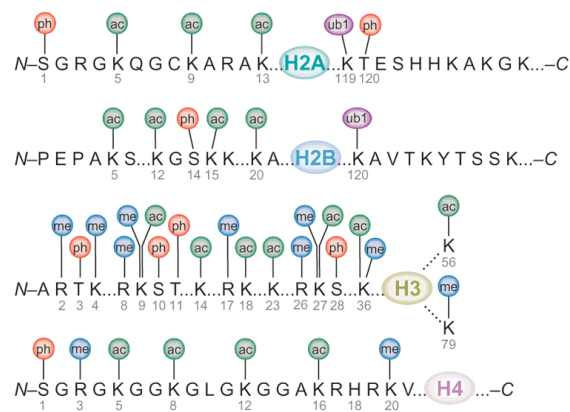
ph ac ac ac ub1 ph
N–SGRGKQGCKARAK...H2A...KTESHHKAKGK...–C
1 5 9 13 119 120

ac ac ph ac ac ub1
N–PEPAKS...KGSKK...KA...H2B...KAVTKYTSSK...–C
5 12 14 15 20 120

me me me ac ph me ac ac me ac ac
ph me ph ac ac me ph me
N–ARTK...RKST...K...R...K...K...RKS...K...H3
2 3 4 8 9 10 11 14 17 18 23 26 27 28 36

ac
K
56

me
K
79

ph me ac ac ac ac me
N–SGRGKGGKGLGKGGAKRHRKV...H4...–C
1 3 5 8 12 16 18 20